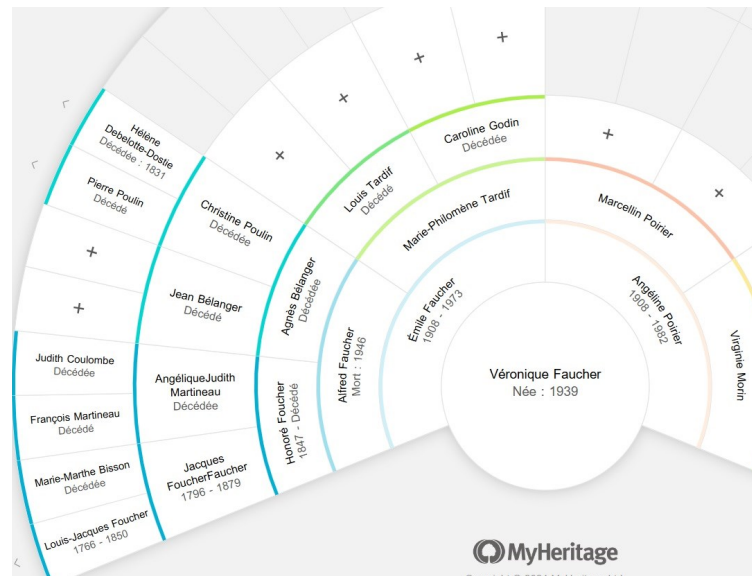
Hélène Debelotte-Dostie
Décédée : 1831

Pierre Poulin
Décédé

+

+

Judith Coulombe
Décédée

François Martineau
Décédé

Marie-Marthe Bisson
Décédée

Louis-Jacques Foucher
1766 - 1850

Christine Poulin
Décédée

Jean Bélanger
Décédé

AngéliqueJudith Martineau
Décédée

Jacques FoucherFaucher
1796 - 1879

+

+

+

Louis Tardif
Décédé

Caroline Godin
Décédée

Agnès Bélanger
Décédée

Honoré Foucher
1847 - Décédé

Marie-Philomène Tardif

Alfred Faucher
Mort : 1946

Émile Faucher
1908 - 1973

Véronique Faucher
Née : 1939

+

+

Marcellin Poirier

Angéline Poirier
1908 - 1982

Virginie Morin

MyHeritage

Copyright © 2024 MyHeritage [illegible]